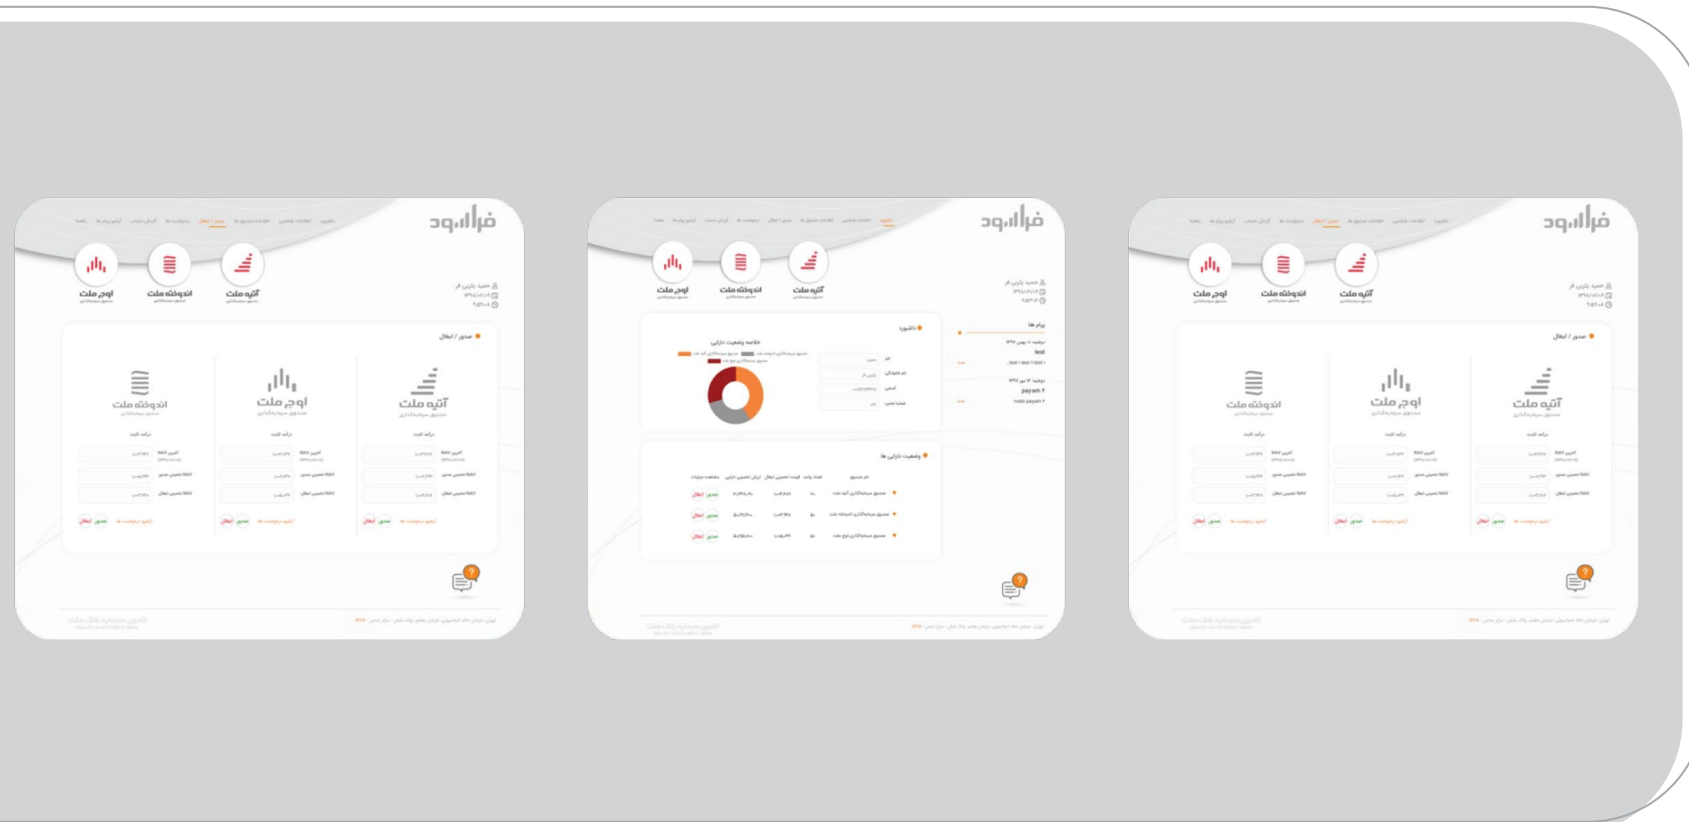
فرابورد

اوج ملت
اندوخته ملت
آتیه ملت

صدور / ابطال

اندوخته ملت
اوج ملت
آتیه ملت

فرابورد

اوج ملت
اندوخته ملت
آتیه ملت

داشبورد
خلاصه وضعیت دارایی
وضعیت دارایی ها
پیام ها

فرابورد

اوج ملت
اندوخته ملت
آتیه ملت

صدور / ابطال

اندوخته ملت
اوج ملت
آتیه ملت